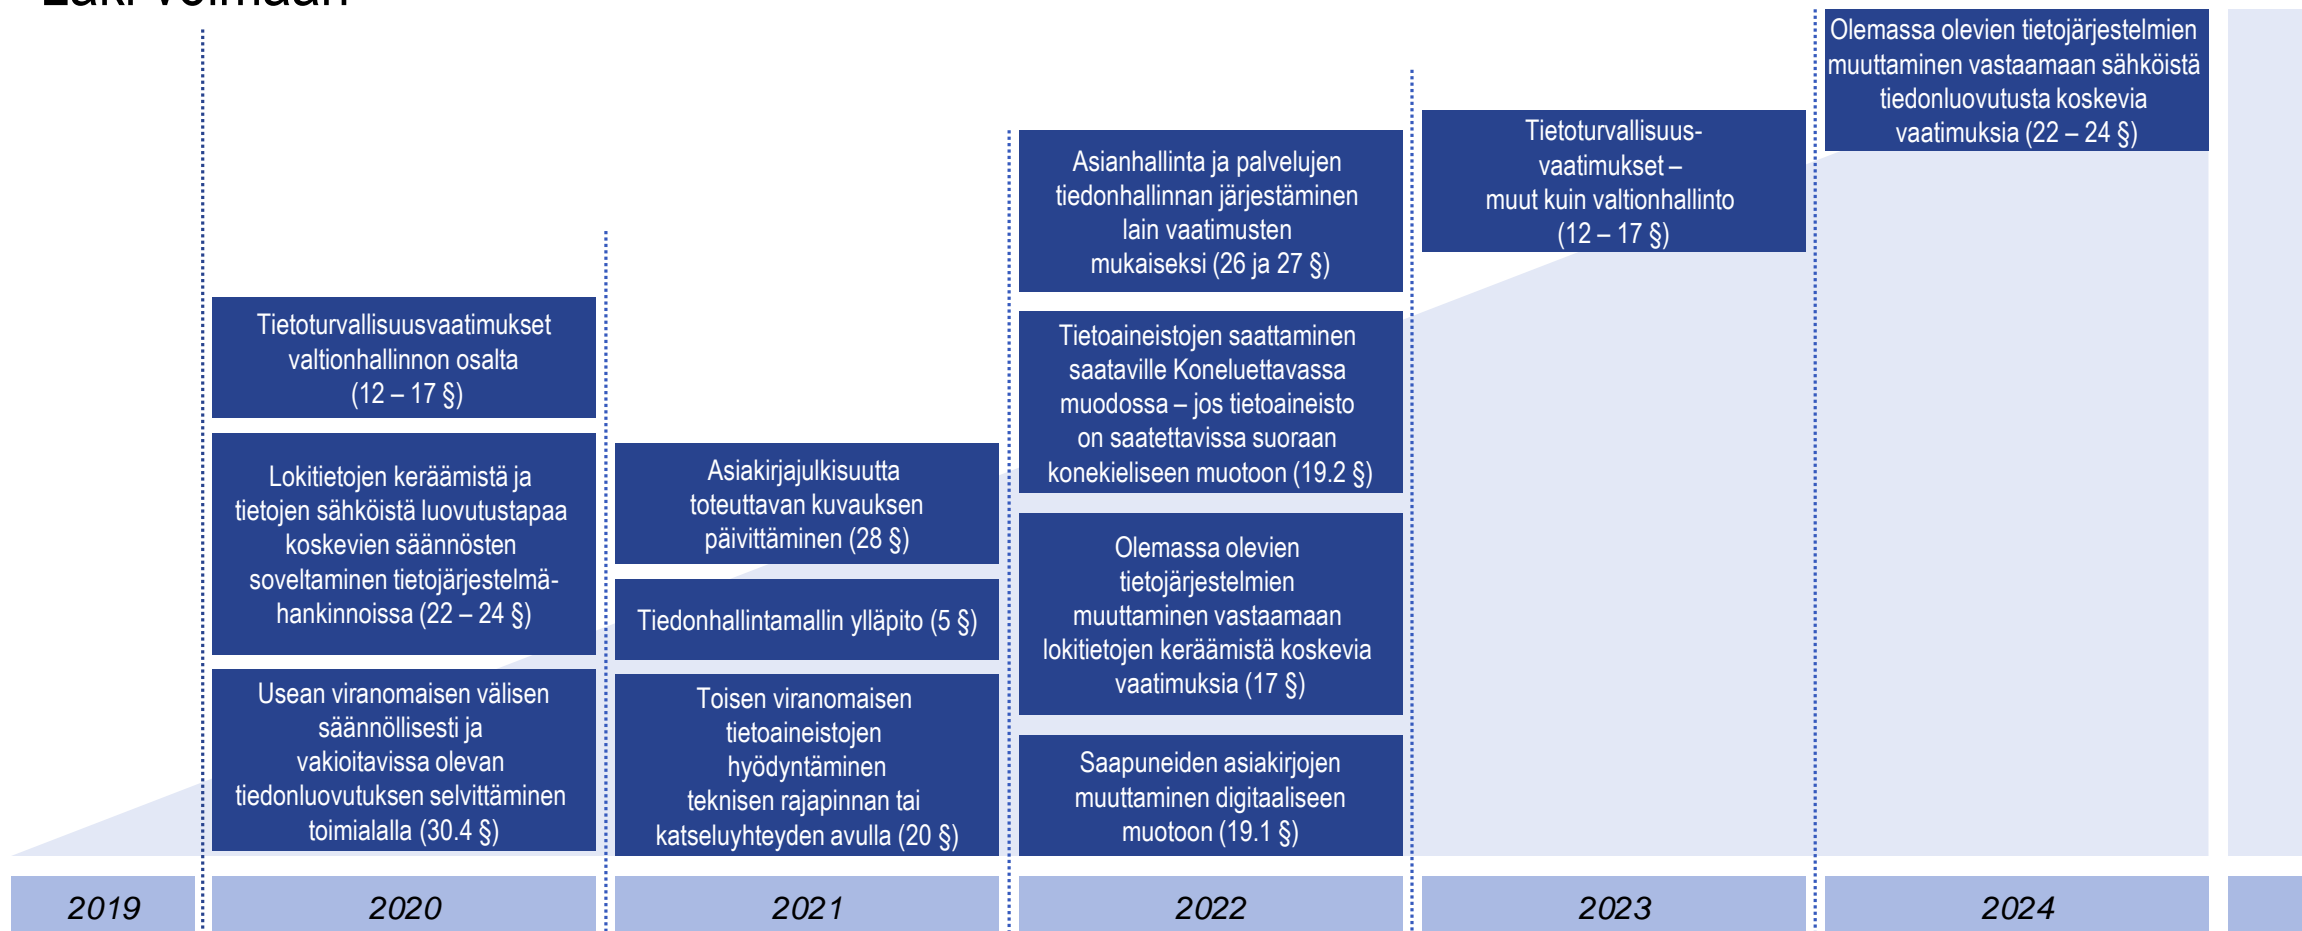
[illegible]

Tietoturvallisuusvaatimukset valtionhallinnon osalta (12 – 17 §)

Lokitietojen keräämistä ja tietojen sähköistä luovutustapaa koskevien säännösten soveltaminen tietojärjestelmähankinnoissa (22 – 24 §)

Usean viranomaisen välisen säännöllisesti ja vakioitavissa olevan tiedonluovutuksen selvittäminen toimialalla (30.4 §)

Asiakirjajulkisuutta toteuttavan kuvauksen päivittäminen (28 §)

Tiedonhallintamallin ylläpito (5 §)

Toisen viranomaisen tietoaineistojen hyödyntäminen teknisen rajapinnan tai katseluyhteyden avulla (20 §)

Asianhallinta ja palvelujen tiedonhallinnan järjestäminen lain vaatimusten mukaiseksi (26 ja 27 §)

Tietoaineistojen saattaminen saataville Koneluettavassa muodossa – jos tietoaineisto on saatettavissa suoraan konekieliseen muotoon (19.2 §)

Olemassa olevien tietojärjestelmien muuttaminen vastaamaan lokitietojen keräämistä koskevia vaatimuksia (17 §)

Saapuneiden asiakirjojen muuttaminen digitaaliseen muotoon (19.1 §)

Tietoturvallisuus-vaatimukset – muut kuin valtionhallinto (12 – 17 §)

Olemassa olevien tietojärjestelmien muuttaminen vastaamaan sähköistä tiedonluovutusta koskevia vaatimuksia (22 – 24 §)

2019

2020

2021

2022

2023

2024